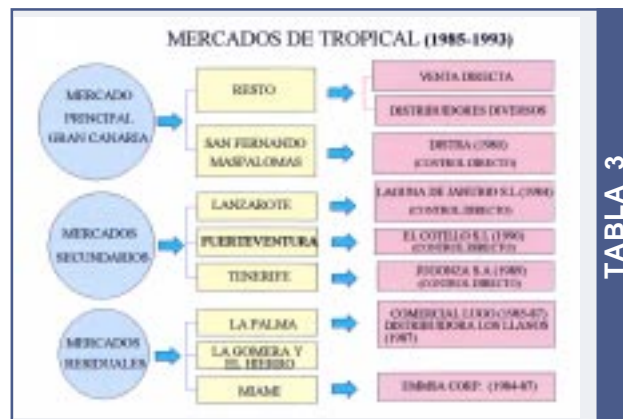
MERCADOS DE TROPICAL (1985-1993)

MERCADO PRINCIPAL GRAN CANARIA

RESTO

VENTA DIRECTA

DISTRIBUIDORES DIVERSOS

SAN FERNANDO MASPALOMAS

DISTRA (1985) (CONTROL DIRECTO)

MERCADOS SECUNDARIOS

LANZAROTE

LAGUNA DE JANUBIO S.L (1994) (CONTROL DIRECTO)

FUERTEVENTURA

EL COTILLO S.L (1990) (CONTROL DIRECTO)

TENERIFE

ISODIZA S.A (1989) (CONTROL DIRECTO)

MERCADOS RESIDUALES

LA PALMA

COMERCIAL LUGO (1985-87) DISTRIBUIDORA LOS LLANOS (1987)

LA GOMERA Y EL HIERRO

MIAMI

DIMISA CORP. (1984-87)

TABLA 3